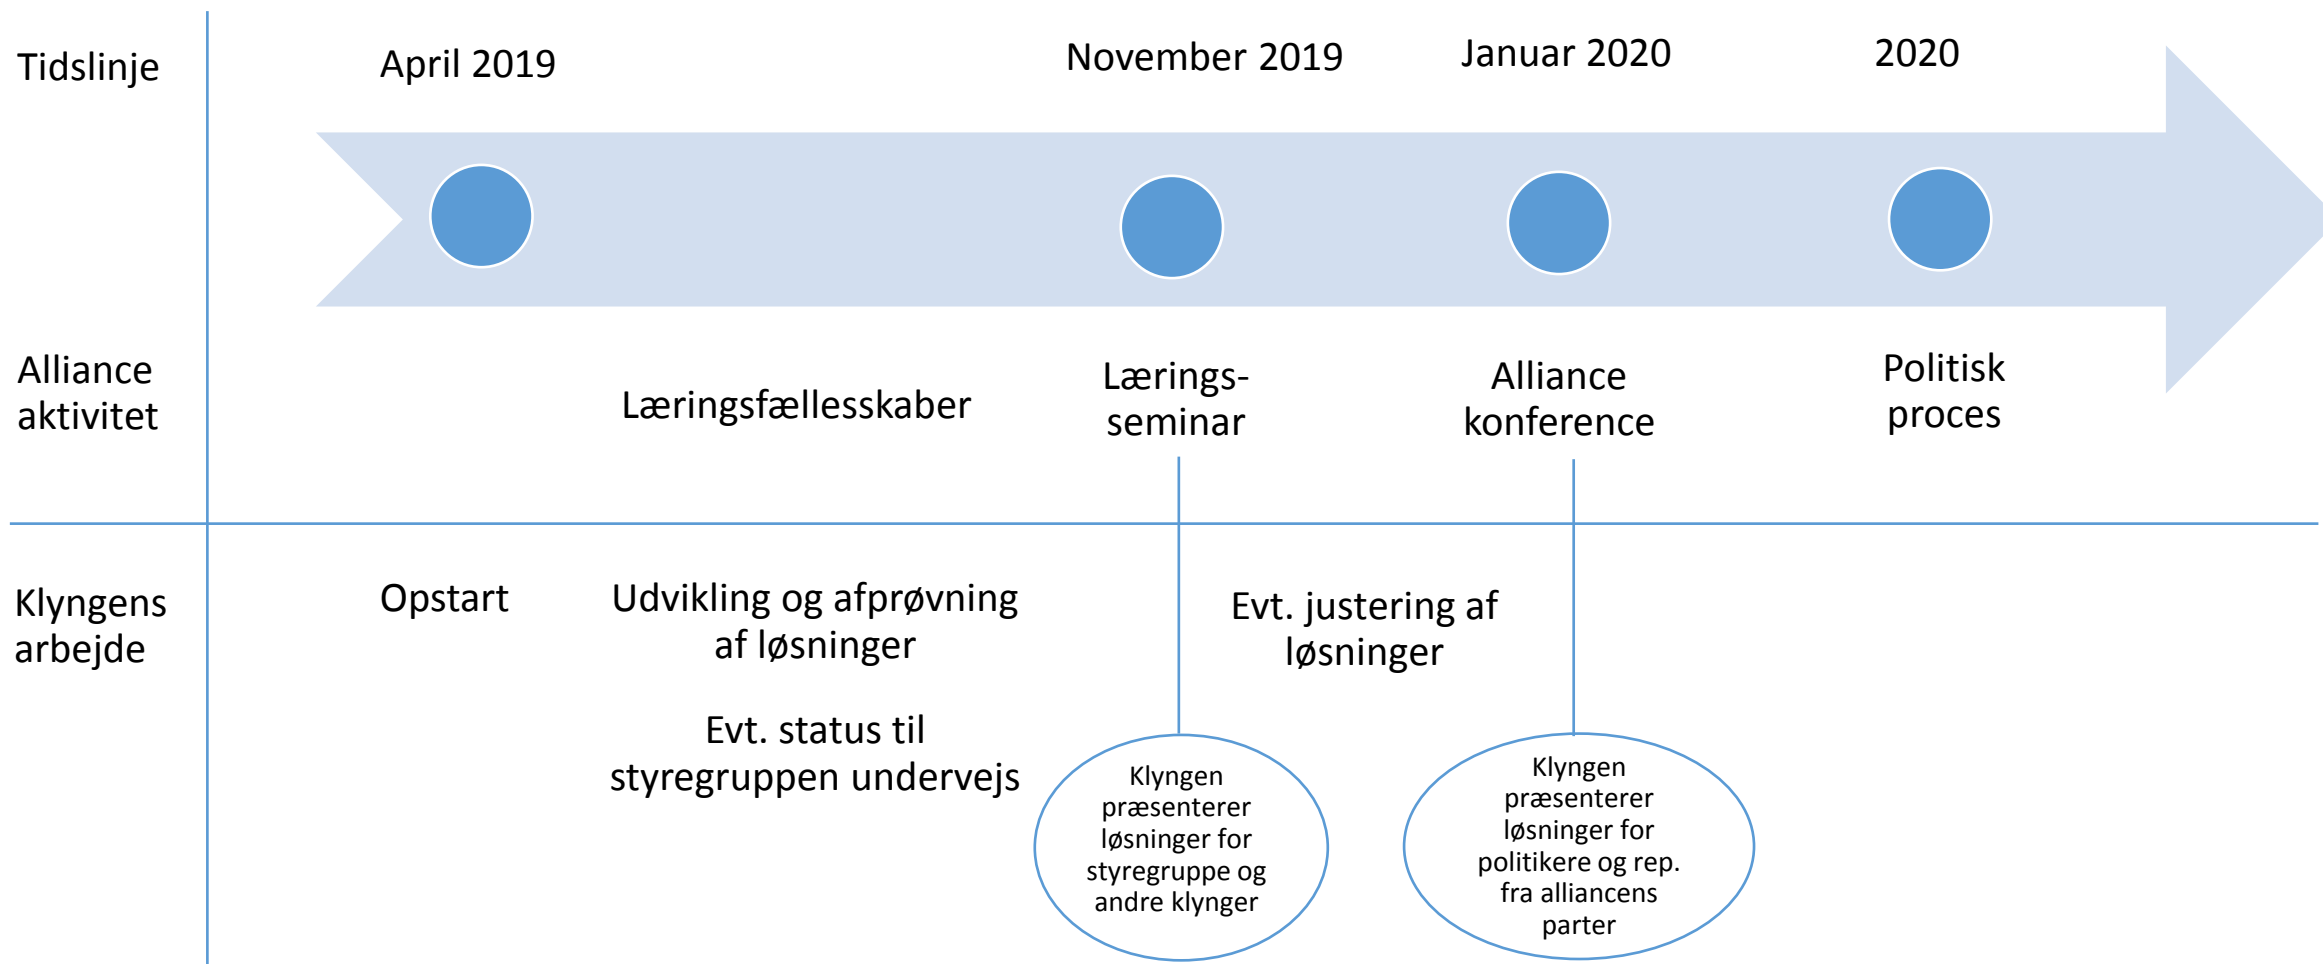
Tidslinje

April 2019

November 2019

Januar 2020

2020

Alliance aktivitet

Læringsfællesskaber

Lærings-seminar

Alliance konference

Politisk proces

Klyngens arbejde

Opstart

Udvikling og afprøvning af løsninger

Evt. status til styregruppen undervejs

Evt. justering af løsninger

Klyngen præsenterer løsninger for styregruppe og andre klynger

Klyngen præsenterer løsninger for politikere og rep. fra alliancens parter